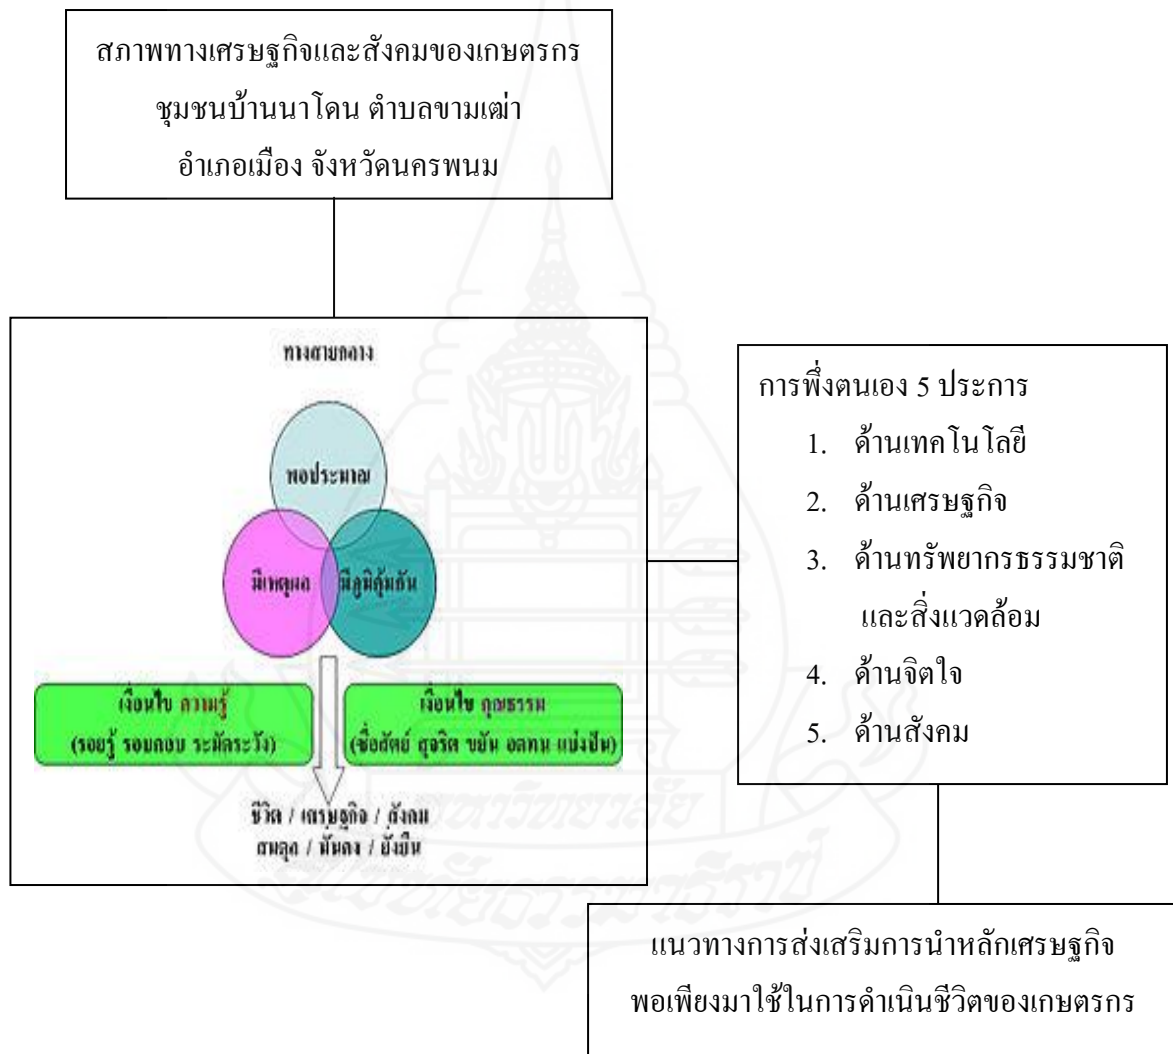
สภาพทางเศรษฐกิจและสังคมของเกษตรกร ชุมชนบ้านนาโดน ตำบลขามเฒ่า อำเภอเมือง จังหวัดนครพนม

ทางสายกลาง

พอประมาณ

มีเหตุผล

มีภูมิคุ้มกัน

เงื่อนไข ความรู้ (รอบรู้ รอบคอบ ระมัดระวัง)

เงื่อนไข คุณธรรม (ซื่อสัตย์ สุจริต ขยัน อดทน แบ่งปัน)

ชีวิต / เศรษฐกิจ / สังคม สมดุล / มั่นคง / ยั่งยืน

การพึ่งตนเอง 5 ประการ

1. ด้านเทคโนโลยี
2. ด้านเศรษฐกิจ
3. ด้านทรัพยากรธรรมชาติ และสิ่งแวดล้อม
4. ด้านจิตใจ
5. ด้านสังคม

แนวทางการส่งเสริมการนำหลักเศรษฐกิจ พอเพียงมาใช้ในการดำเนินชีวิตของเกษตรกร